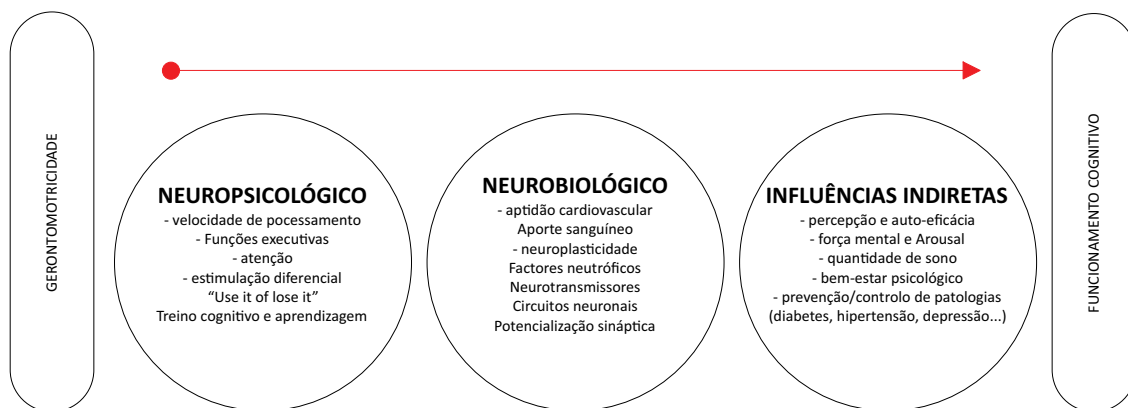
GERONTOMOTRICIDADE

NEUROPSICOLÓGICO
- velocidade de pocessamento
- Funções executivas
- atenção
- estimulação diferencial
"Use it of lose it"
Treino cognitivo e aprendizagem

NEUROBIOLÓGICO
- aptidão cardiovascular
Aporte sanguíneo
- neuroplasticidade
Factores neutróficos
Neurotransmissores
Circuitos neuronais
Potencialização sináptica

INFLUÊNCIAS INDIRETAS
- percepção e auto-eficácia
- força mental e Arousal
- quantidade de sono
- bem-estar psicológico
- prevenção/controlo de patologias
(diabetes, hipertensão, depressão...)

FUNCIONAMENTO COGNITIVO